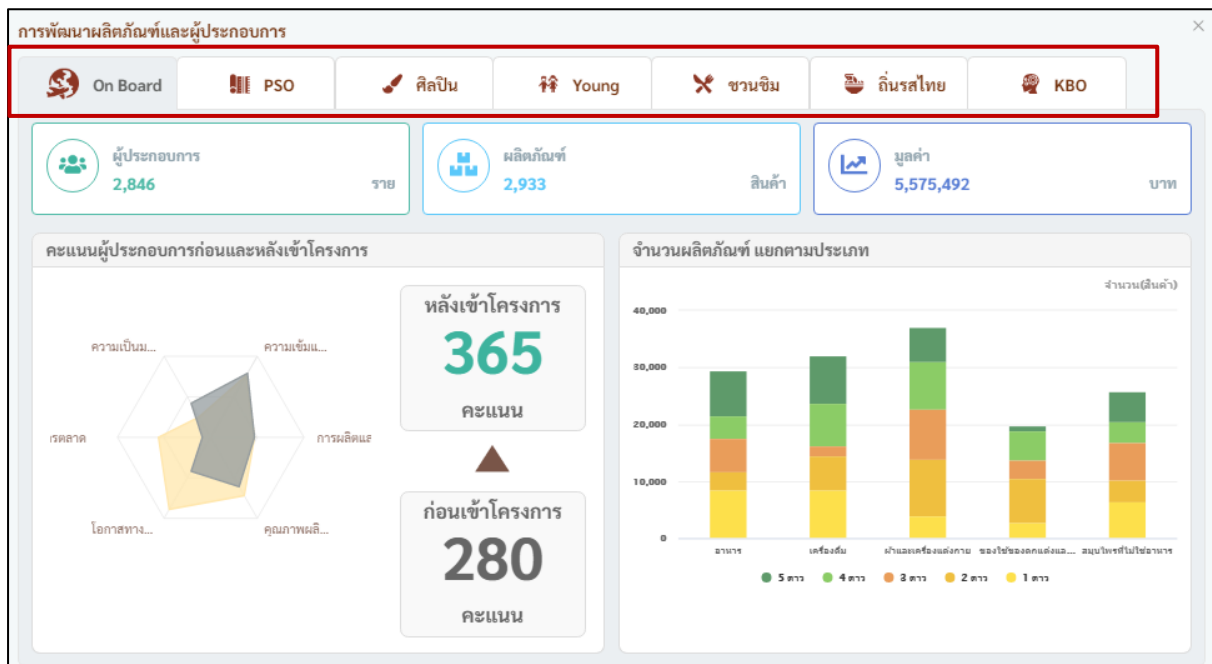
การพัฒนาผลิตภัณฑ์และผู้ประกอบการ

On Board | PSO | ศิลปิน | Young | ชวนชิม | ถิ่นรสไทย | KBO

ผู้ประกอบการ
2,846 ราย

ผลิตภัณฑ์
2,933 สินค้า

มูลค่า
5,575,492 บาท

คะแนนผู้ประกอบการก่อนและหลังเข้าโครงการ

ความเป็นม...
ความเข้มแ...
การผลิตแ
คุณภาพผลิ...
โอกาสทาง...
เรตลาด

หลังเข้าโครงการ
365
คะแนน

ก่อนเข้าโครงการ
280
คะแนน

จำนวนผลิตภัณฑ์ แยกตามประเภท

จำนวน(สินค้า)
40,000
30,000
20,000
10,000
0

อาหาร
เครื่องดื่ม
ผ้าและเครื่องแต่งกาย
ของใช้ของตกแต่งและ...
สมุนไพรที่ไม่ใช่อาหาร

5 ดาว 4 ดาว 3 ดาว 2 ดาว 1 ดาว